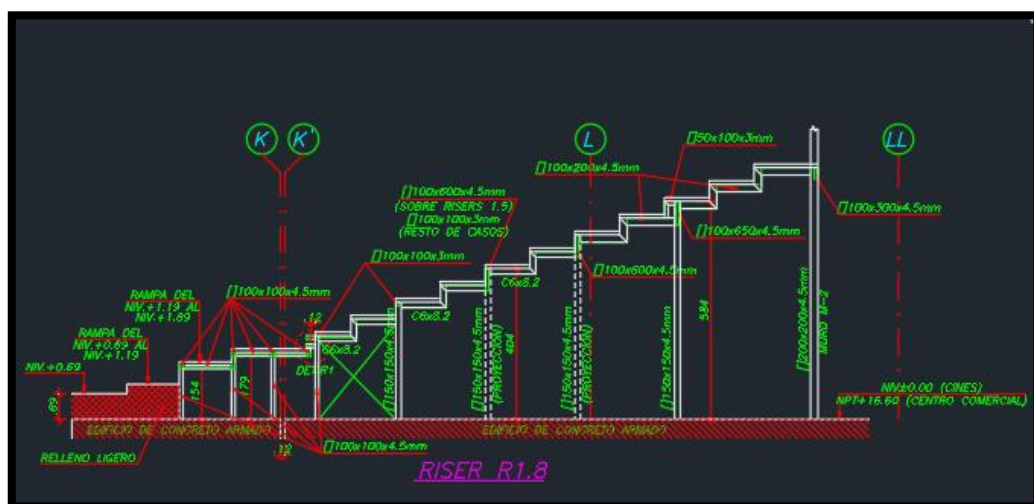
K K' L LL

[]50x100x3mm

[]100x200x4.5mm

[]100x600x4.5mm (SOBRE RISERS 1.5) []100x100x3mm (RESTO DE CASOS)

[]100x300x4.5mm

[]100x650x4.5mm

[]100x100x3mm

[]100x600x4.5mm

RAMPA DEL NIV.+1.19 AL NIV.+1.89

[]100x100x4.5mm

RAMPA DEL NIV.+0.69 AL NIV.+1.19

NIV.+0.69

C6x8.2

C6x8.2

C6x8.2

.12

DET.R1

.154

.179

.69

[]150x150x4.5mm

[]150x150x4.5mm (PROYECCION)

404

[]150x150x4.5mm (PROYECCION)

[]150x150x4.5mm

584

[]200x200x4.5mm MURO M-2

NIV±0.00 (CINES)

NPT+16.60 (CENTRO COMERCIAL)

EDIFICIO DE CONCRETO ARMADO

EDIFICIO DE CONCRETO ARMADO

.12

[]100x100x4.5mm

RELLENO LIGERO

RISER R1.8